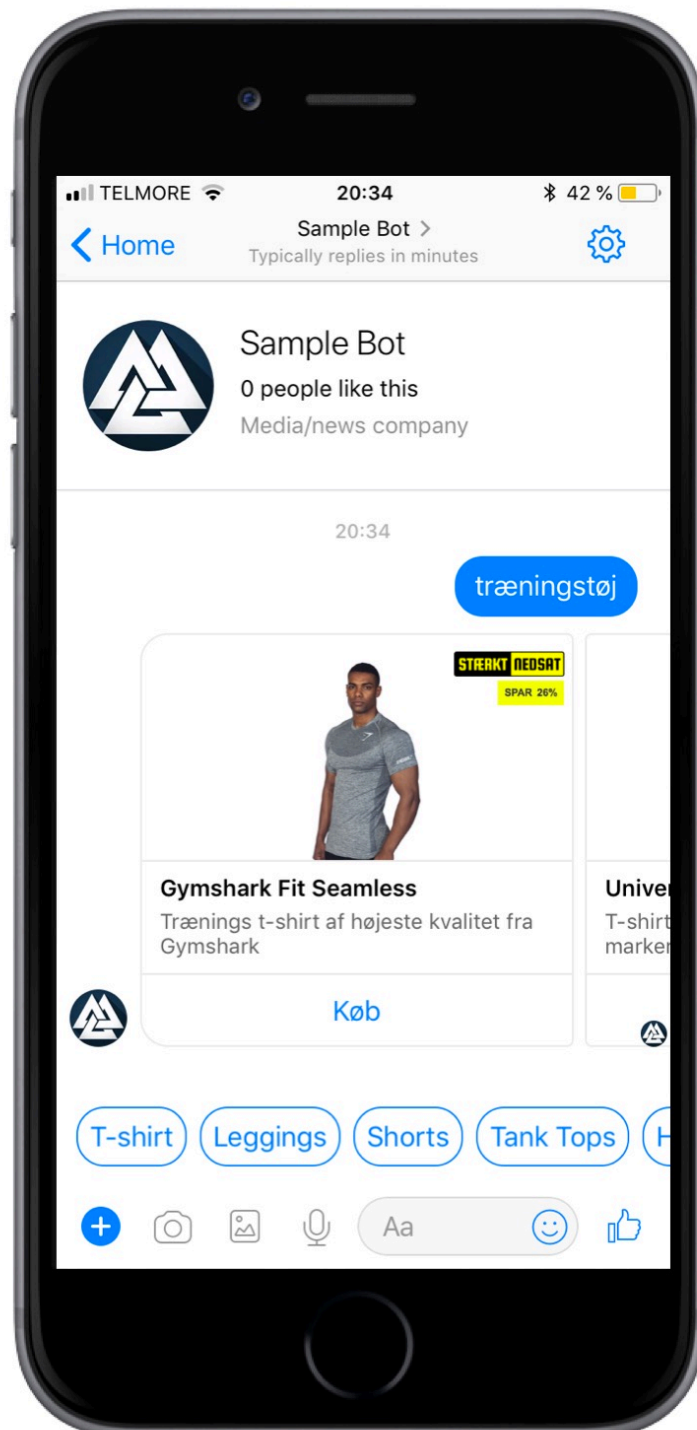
TELMORE 20:34 42 %

Home
Sample Bot >
Typically replies in minutes

Sample Bot
0 people like this
Media/news company

20:34

træningstøj

STÆRKT NEDSAT
SPAR 26%

Gymshark Fit Seamless
Trænings t-shirt af højeste kvalitet fra Gymshark

Køb

Univer
T-shirt
marker

T-shirt Leggings Shorts Tank Tops H

Aa